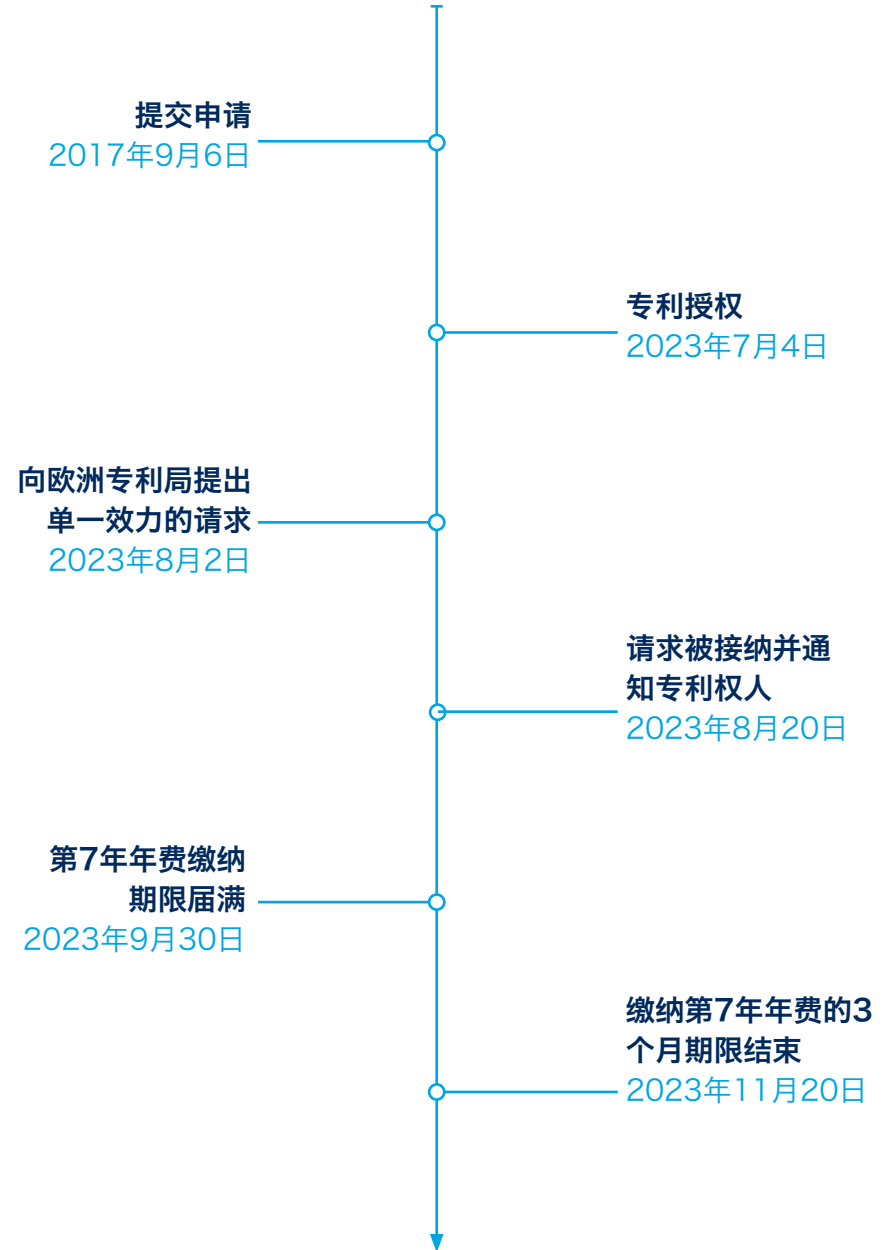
提交申请
2017年9月6日

专利授权
2023年7月4日

向欧洲专利局提出单一效力的请求
2023年8月2日

请求被接纳并通知专利权人
2023年8月20日

第7年年费缴纳期限届满
2023年9月30日

缴纳第7年年费的3个月期限结束
2023年11月20日